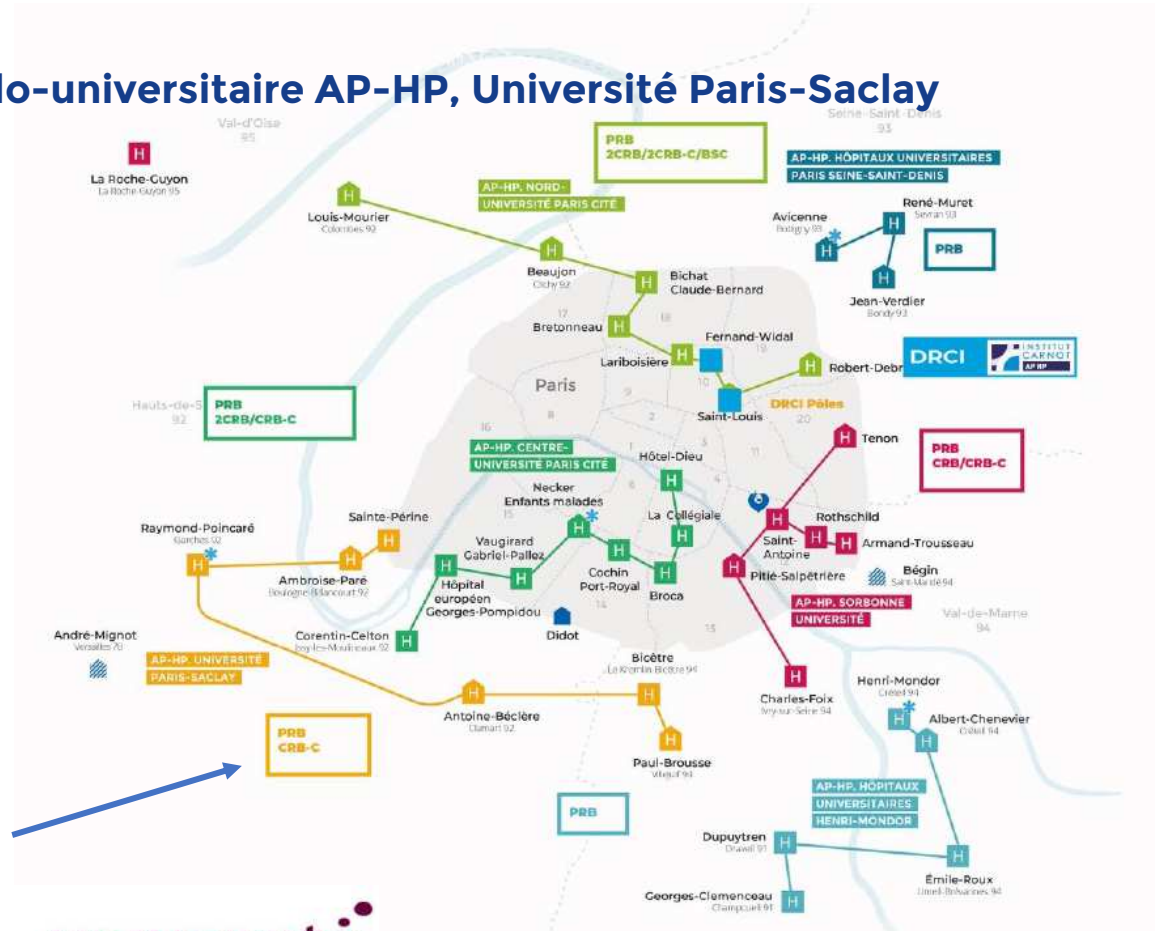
lo-universitaire AP-HP, Université Paris-Saclay

Val-d'Oise 95

Seine-Saint-Denis 93

La Roche-Guyon
La Roche-Guyon 95

PRB
2CRB/2CRB-C/BSC

AP-HP. HÔPITAUX UNIVERSITAIRES
PARIS SEINE-SAINT-DENIS

AP-HP. NORD-
UNIVERSITÉ PARIS CITÉ

Louis-Mourier
Colombes 92

René-Muret
Sevran 93

Avicenne
Bobigny 93

PRB

Beaujon
Clichy 92

Bichat
Claude-Bernard

Jean-Verdier
Bondy 93

17

18

Bretonneau

Fernand-Widal

19

Lariboisière

DRCI

INSTITUT CARNOT AP-HP

10

Robert-Debr

Paris

Saint-Louis

Hauts-de-S
92

PRB
2CRB/CRB-C

8

9

DRCI Pôles

20

16

2

3

Tenon

AP-HP. CENTRE-
UNIVERSITÉ PARIS CITÉ

1

11

PRB
CRB/CRB-C

Hôtel-Dieu

Necker
Enfants malades

6

4

15

La Collégiale

Rothschild

Raymond-Poincaré
Garches 92

Sainte-Périne

Vaugirard
Gabriel-Pallez

Saint-
Antoine

Armand-Trousseau

Ambroise-Paré
Boulogne-Billancourt 92

Hôpital
européen
Georges-Pompidou

Cochin
Port-Royal

Broca

12

Pitié-Salpêtrière

Bégin
Saint-Mandé 94

14

AP-HP. SORBONNE
UNIVERSITÉ

André-Mignot
Versailles 78

Corentin-Celton
Issy-les-Moulineaux 92

Didot

13

Val-de-Marne
94

AP-HP. UNIVERSITÉ
PARIS-SACLAY

Bicêtre
Le Kremlin-Bicêtre 94

Charles-Foix
Ivry-sur-Seine 94

Henri-Mondor
Créteil 94

Antoine-Béclère
Clamart 92

Albert-Chenevier
Créteil 94

PRB
CRB-C

Paul-Brousse
Villejuif 94

AP-HP. HÔPITAUX
UNIVERSITAIRES
HENRI-MONDOR

PRB

Dupuytren
Draveil 91

Émile-Roux
Limeil-Brévannes 94

Georges-Clemenceau
Champcueil 91